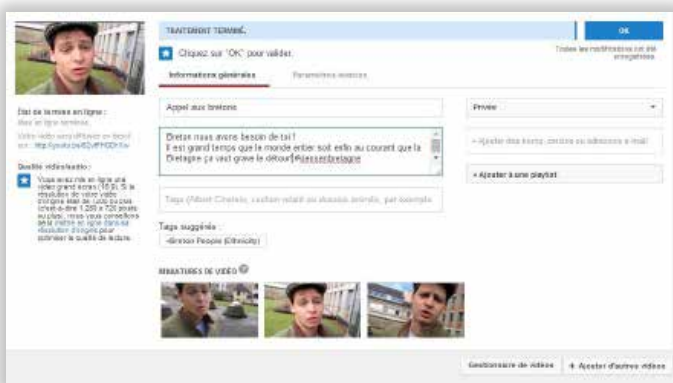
TRAITEMENT TERMINÉ.

OK

Cliquez sur "OK" pour valider.

Toutes les modifications ont été enregistrées

Informations générales

Paramètres avancés

État de la mise en ligne :
Mise en ligne terminée.

Votre vidéo sera diffusée en direct sur : http://youtu.be/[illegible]

Qualité vidéo/audio :

Vous avez mis en ligne une vidéo grand écran (16:9). Si la résolution de votre vidéo d'origine était de 1280 x 720 pixels (c'est-à-dire 1 280 x 720 pixels au plus), nous vous conseillons de la mettre en ligne dans sa résolution d'origine pour optimiser la qualité de lecture.

Appel aux bretons

Privée

Breton nous avons besoin de toi !
Il est grand temps que le monde entier soit enfin au courant que la Bretagne ça vaut grave le détour! #lessentbretagne

+ Ajouter des noms, cercles ou adresses e-mail

+ Ajouter à une playlist

Tags (Albert Einstein, cochon volant ou dessins animés, par exemple)

Tags suggérés :

+Breton People (Ethnicity)

MINIATURES DE VIDÉO

Gestionnaire de vidéos

+ Ajouter d'autres vidéos